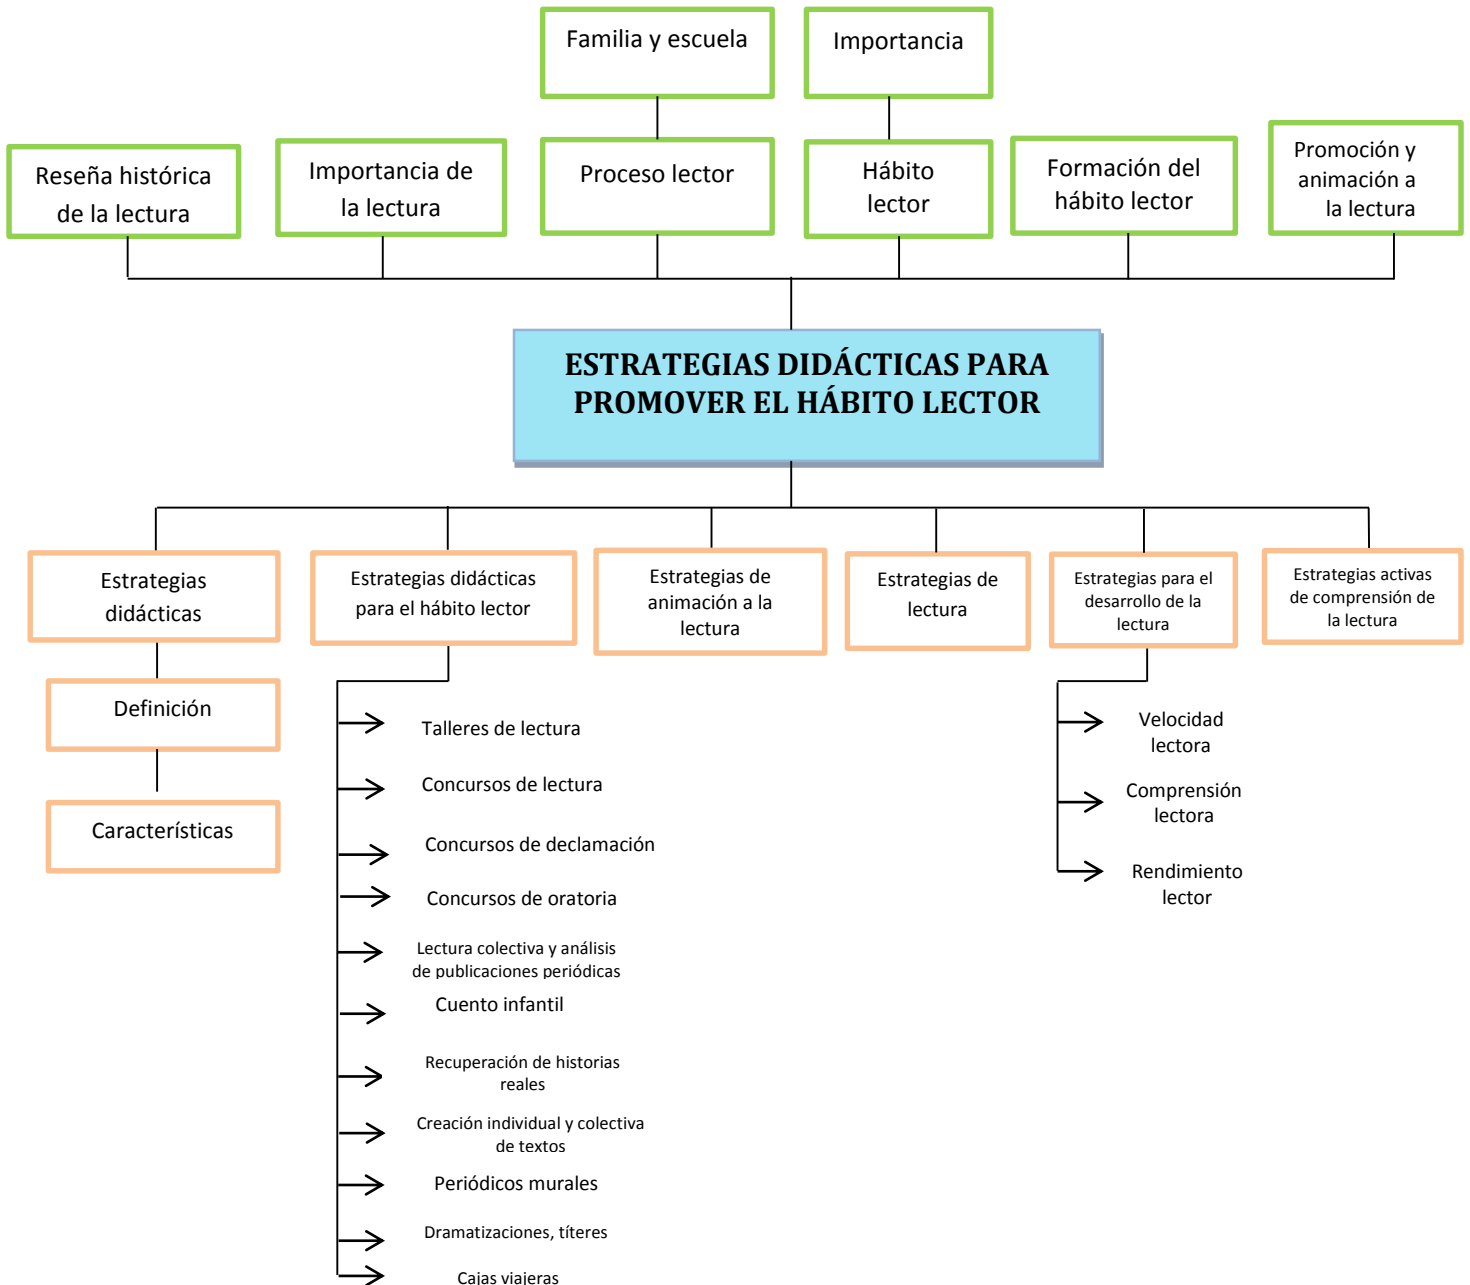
Familia y escuela

Importancia

Reseña histórica de la lectura

Importancia de la lectura

Proceso lector

Hábito lector

Formación del hábito lector

Promoción y animación a la lectura

ESTRATEGIAS DIDÁCTICAS PARA PROMOVER EL HÁBITO LECTOR

Estrategias didácticas

Definición

Características

Estrategias didácticas para el hábito lector

Talleres de lectura

Concursos de lectura

Concursos de declamación

Concursos de oratoria

Lectura colectiva y análisis de publicaciones periódicas

Cuento infantil

Recuperación de historias reales

Creación individual y colectiva de textos

Periódicos murales

Dramatizaciones, títeres

Cajas viajeras

Estrategias de animación a la lectura

Estrategias de lectura

Estrategias para el desarrollo de la lectura

Velocidad lectora

Comprensión lectora

Rendimiento lector

Estrategias activas de comprensión de la lectura